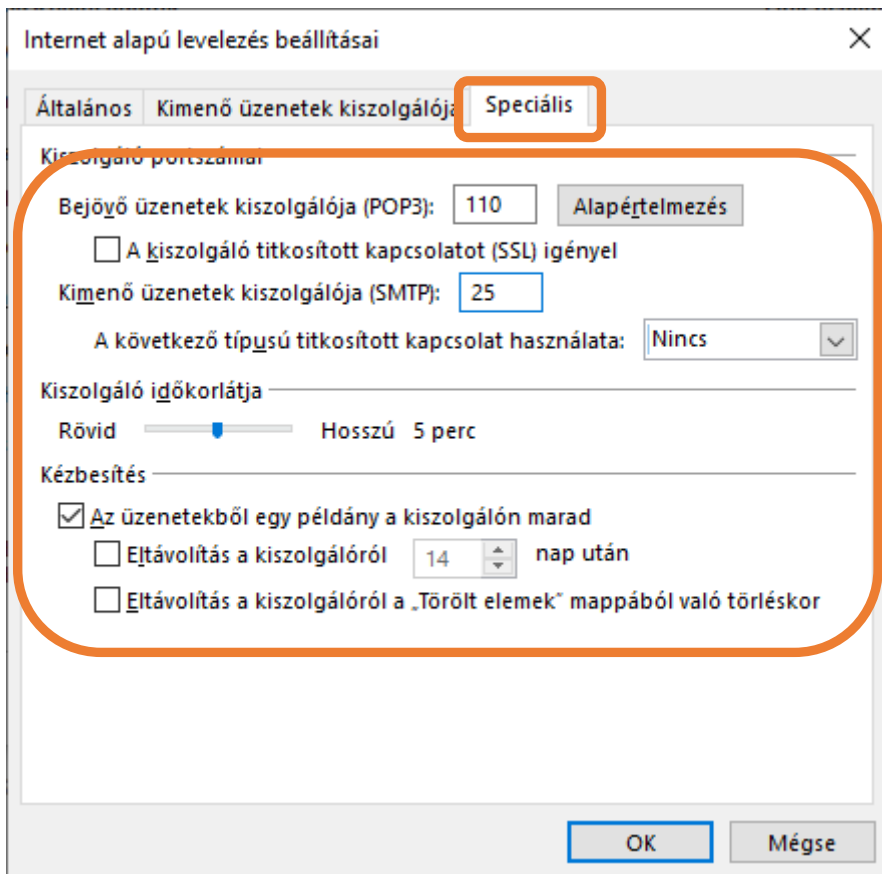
Internet alapú levelezés beállításai

×

Általános

Kimenő üzenetek kiszolgálója

Speciális

Kiszolgáló portszámai

Bejövő üzenetek kiszolgálója (POP3): 110

Alapértelmezés

A kiszolgáló titkosított kapcsolatot (SSL) igényel

Kimenő üzenetek kiszolgálója (SMTP): 25

A következő típusú titkosított kapcsolat használata: Nincs

Kiszolgáló időkorlátja

Rövid

Hosszú 5 perc

Kézbesítés

Az üzenetekből egy példány a kiszolgálón marad

Eltávolítás a kiszolgálóról 14 nap után

Eltávolítás a kiszolgálóról a „Törölt elemek" mappából való törléskor

OK

Mégse